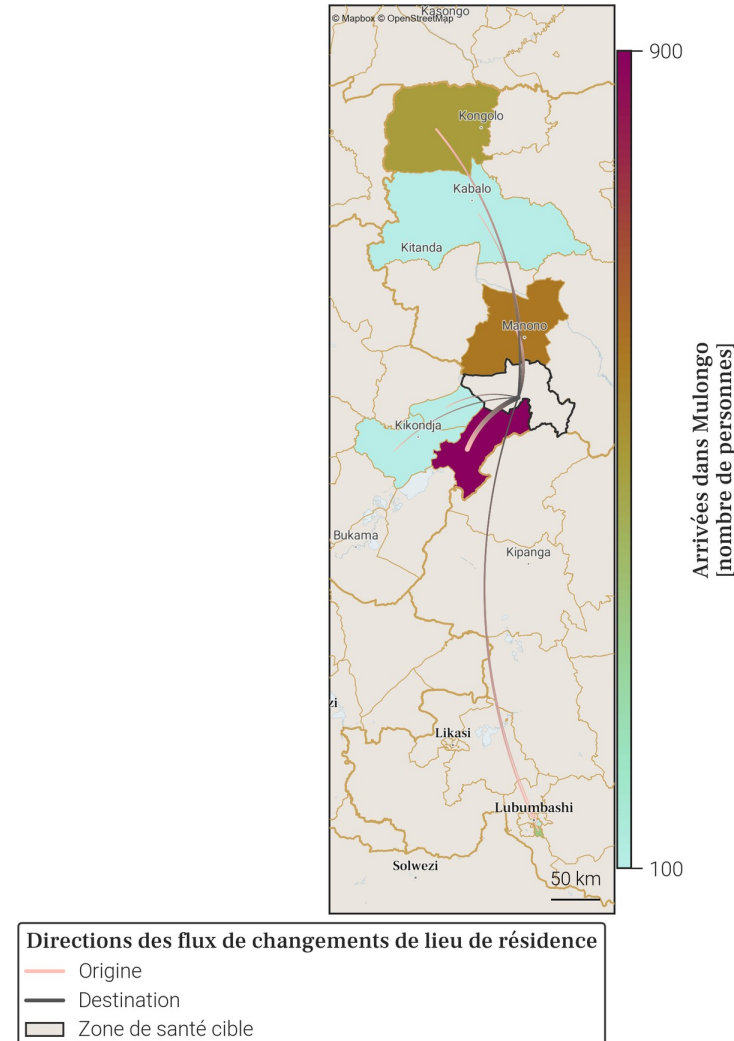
© Mapbox © OpenStreetMap
Kasongo
Kongolo
Kabalo
Kitanda
Manono
Kikondja
Bukama
Kipanga
zi
Likasi
Lubumbashi
Solwezi
50 km

900
100
Arrivées dans Mulongo [nombre de personnes]

Directions des flux de changements de lieu de résidence
Origine
Destination
Zone de santé cible